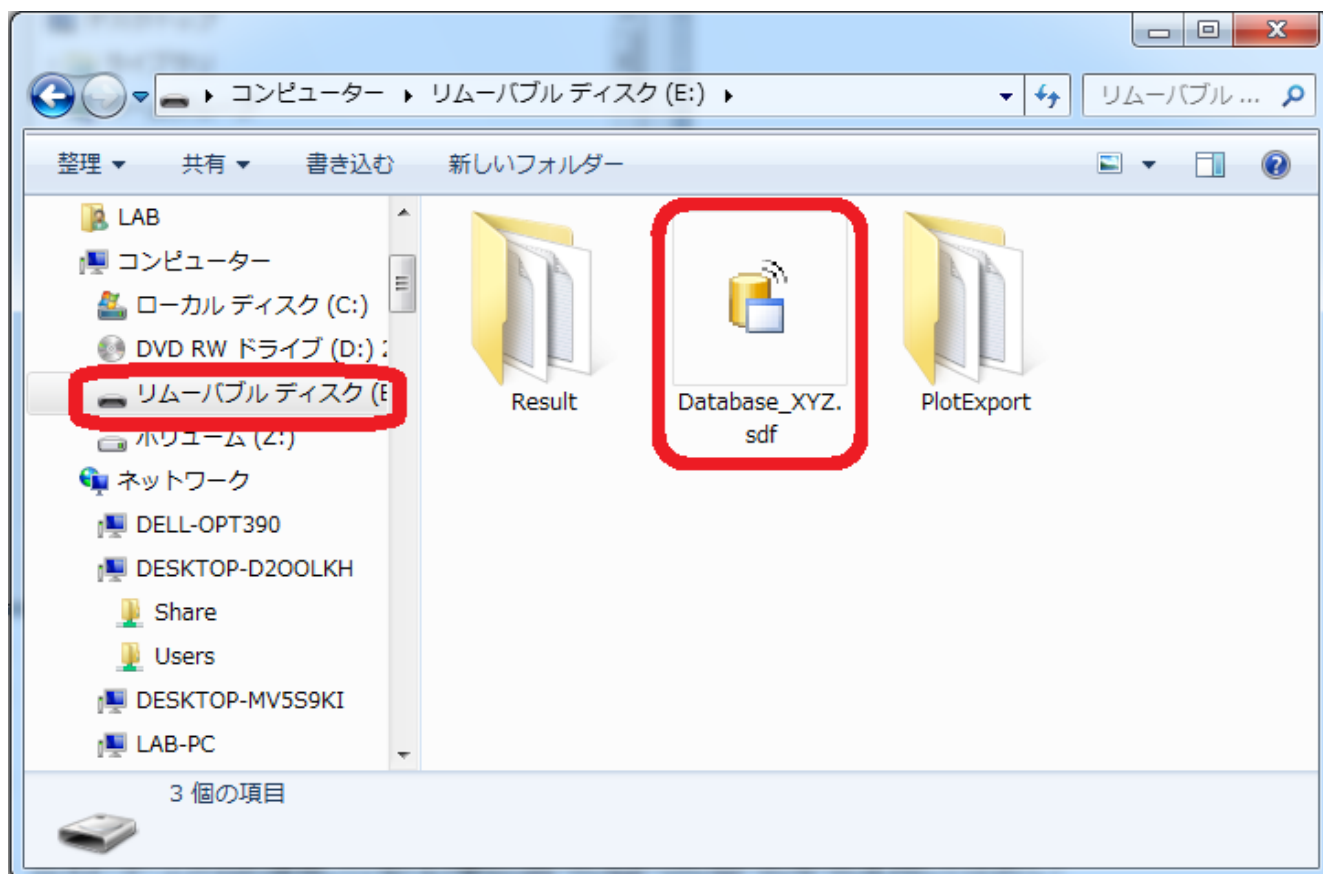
コンピューター ▸ リムーバブル ディスク (E:) ▸

リムーバブル ...

整理 ▾ 共有 ▾ 書き込む 新しいフォルダー

LAB
コンピューター
ローカル ディスク (C:)
DVD RW ドライブ (D:) 2
リムーバブル ディスク (E
ボリューム (Z:)
ネットワーク
DELL-OPT390
DESKTOP-D2OOLKH
Share
Users
DESKTOP-MV5S9KI
LAB-PC

Result
Database_XYZ.sdf
PlotExport

3 個の項目